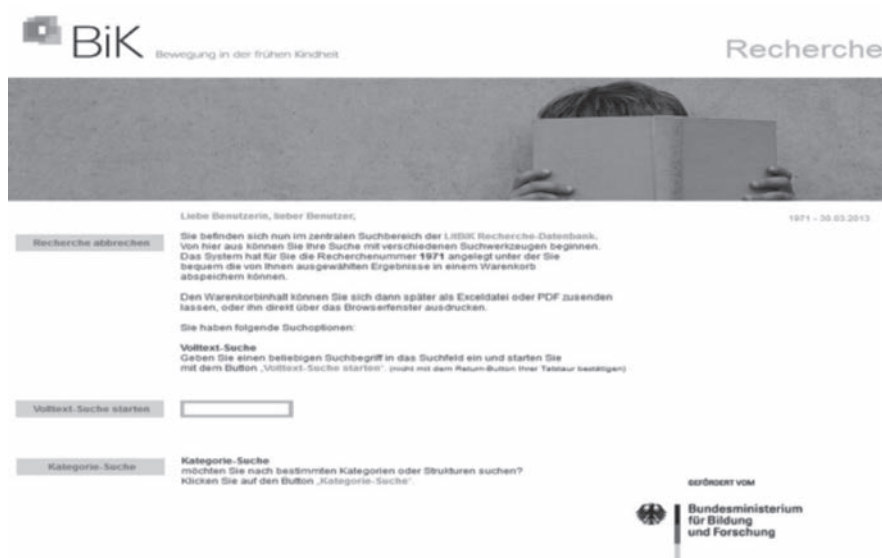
BiK Bewegung in der frühen Kindheit

Recherche

Liebe Benutzerin, lieber Benutzer,

1971 - 30.03.2013

Recherche abbrechen

Sie befinden sich nun im zentralen Suchbereich der LitBiK Recherche-Datenbank. Von hier aus können Sie Ihre Suche mit verschiedenen Suchwerkzeugen beginnen. Das System hat für Sie die Recherchenummer **1971** angelegt unter der Sie bequem die von Ihnen ausgewählten Ergebnisse in einem Warenkorb abspeichern können.

Den Warenkorbinhalt können Sie sich dann später als Exceldatei oder PDF zusenden lassen, oder ihn direkt über das Browserfenster ausdrucken.

Sie haben folgende Suchoptionen:

**Volltext-Suche**
Geben Sie einen beliebigen Suchbegriff in das Suchfeld ein und starten Sie mit dem Button „Volltext-Suche starten". (nicht mit dem Return-Button Ihrer Tastatur bestätigen)

Volltext-Suche starten

Kategorie-Suche

**Kategorie-Suche**
möchten Sie nach bestimmten Kategorien oder Strukturen suchen? Klicken Sie auf den Button „Kategorie-Suche".

GEFÖRDERT VOM

Bundesministerium für Bildung und Forschung